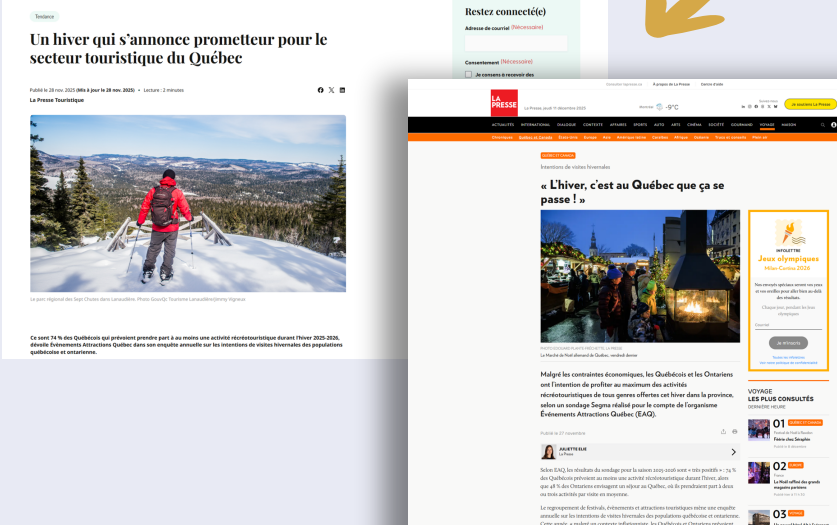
Tendance

Un hiver qui s'annonce prometteur pour le secteur touristique du Québec

Publié le 28 nov. 2025 (Mis à jour le 28 nov. 2025) • Lecture : 2 minutes

La Presse Touristique

Le parc régional des Sept-Chutes dans Lanaudière. Photo: Gravity Tourisme Lanaudière/Jimmy Vigneux

Ce sont 74 % des Québécois qui prévoient prendre part à au moins une activité récréotouristique durant l'hiver 2025-2026, dévoile Événements Attractions Québec dans son enquête annuelle sur les intentions de visites hivernales des populations québécoise et ontarienne.

Restez connecté(e)

Adresse de courriel (Nécessaire)

Consentement (Nécessaire)

Je consens à recevoir des

LA PRESSE

La Presse Jeudi 11 décembre 2025

-9°C

Je soutiens La Presse

ACTUALITÉS INTERNATIONAL DIALOGUE CONTEXTE AFFAIRES SPORTS AUTO ARTS CINÉMA SOCIÉTÉ GOURMAND VOYAGE MAISON

QUÉBEC ET CANADA

Intentions de visites hivernales

« L'hiver, c'est au Québec que ça se passe ! »

Le Marché de Noël allemand de Québec, vendredi dernier

Malgré les contraintes économiques, les Québécois et les Ontariens ont l'intention de profiter au maximum des activités récréotouristiques de tous genres offertes cet hiver dans la province, selon un sondage Segma réalisé pour le compte de l'organisme Événements Attractions Québec (EAQ).

Publié le 27 novembre

JULIETTE ELIE
La Presse

Selon EAQ, les résultats du sondage pour la saison 2025-2026 sont « très positifs » : 74 % des Québécois prévoient au moins une activité récréotouristique durant l'hiver, alors que 48 % des Ontariens envisagent un séjour au Québec, où ils prendraient part à deux ou trois activités par visite en moyenne.

Le regroupement de festivals, événements et attractions touristiques mène une enquête annuelle sur les intentions de visites hivernales des populations québécoise et ontarienne.

INFOLETTRE
Jeux olympiques
Milan Cortina 2026

Je m'inscris

VOYAGE
LES PLUS CONSULTÉS
DERNIÈRE HEURE

01
Fiéria chez Séraphin

02
Le Noël raffiné des grands magasins parisiens

03